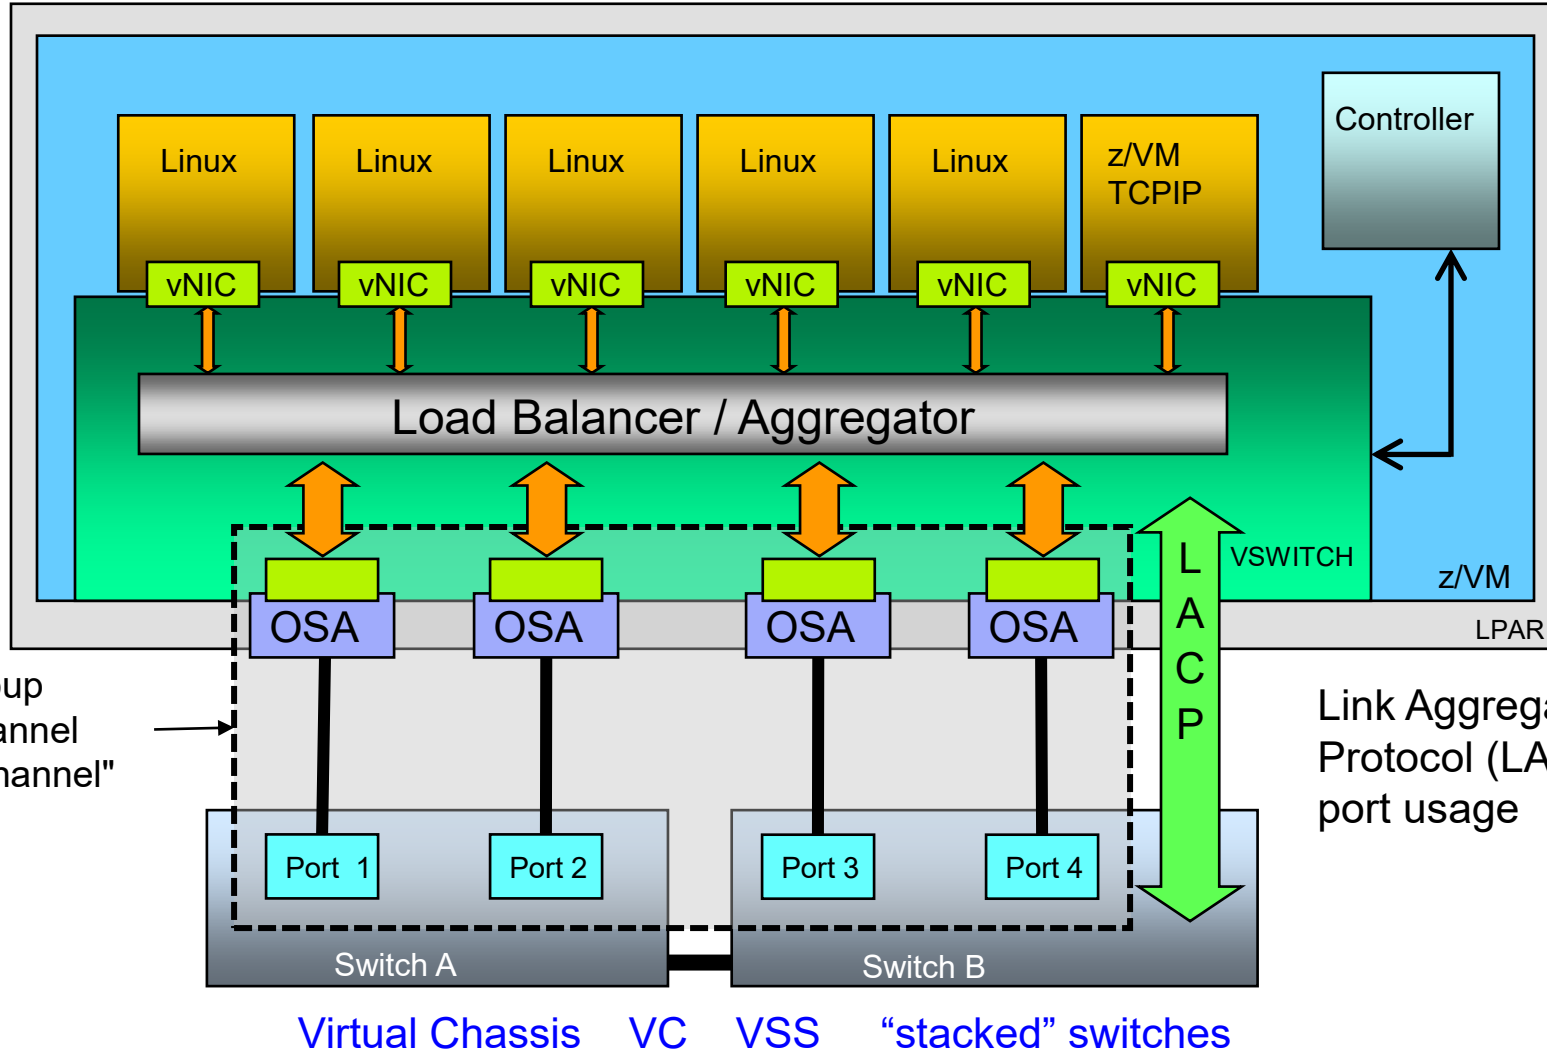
Linux

Linux

Linux

Linux

Linux

z/VM
TCPIP

Controller

vNIC

vNIC

vNIC

vNIC

vNIC

vNIC

Load Balancer / Aggregator

L
A
C
P

VSWITCH

z/VM

OSA

OSA

OSA

OSA

LPAR

oup
annel
hannel"

Link Aggrega
Protocol (LA
port usage

Port 1

Port 2

Port 3

Port 4

Switch A

Switch B

Virtual Chassis VC VSS “stacked” switches